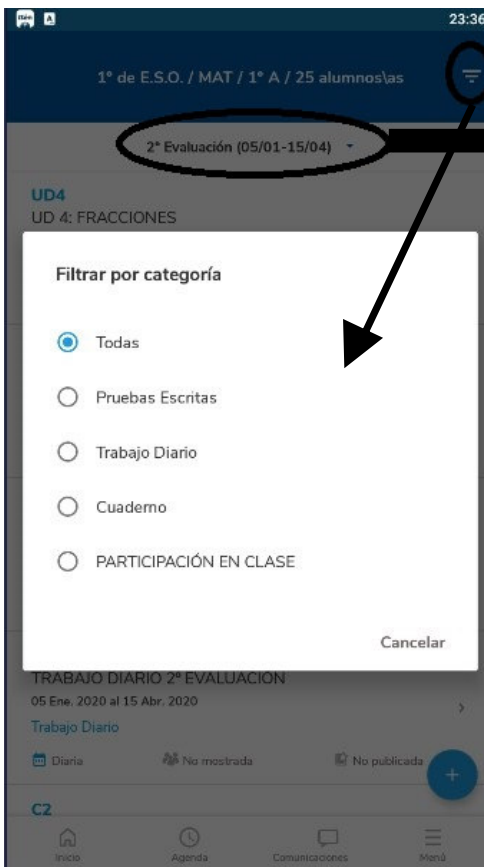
23:36

1º de E.S.O. / MAT / 1º A / 25 alumnos\as

2ª Evaluación (05/01-15/04)

UD4
UD 4: FRACCIONES

Filtrar por categoría

Todas

Pruebas Escritas

Trabajo Diario

Cuaderno

PARTICIPACIÓN EN CLASE

Cancelar

TRABAJO DIARIO 2º EVALUACION
05 Ene. 2020 al 15 Abr. 2020
Trabajo Diario

Diaria
No mostrada
No publicada

C2

Inicio
Agenda
Comunicaciones
Menú